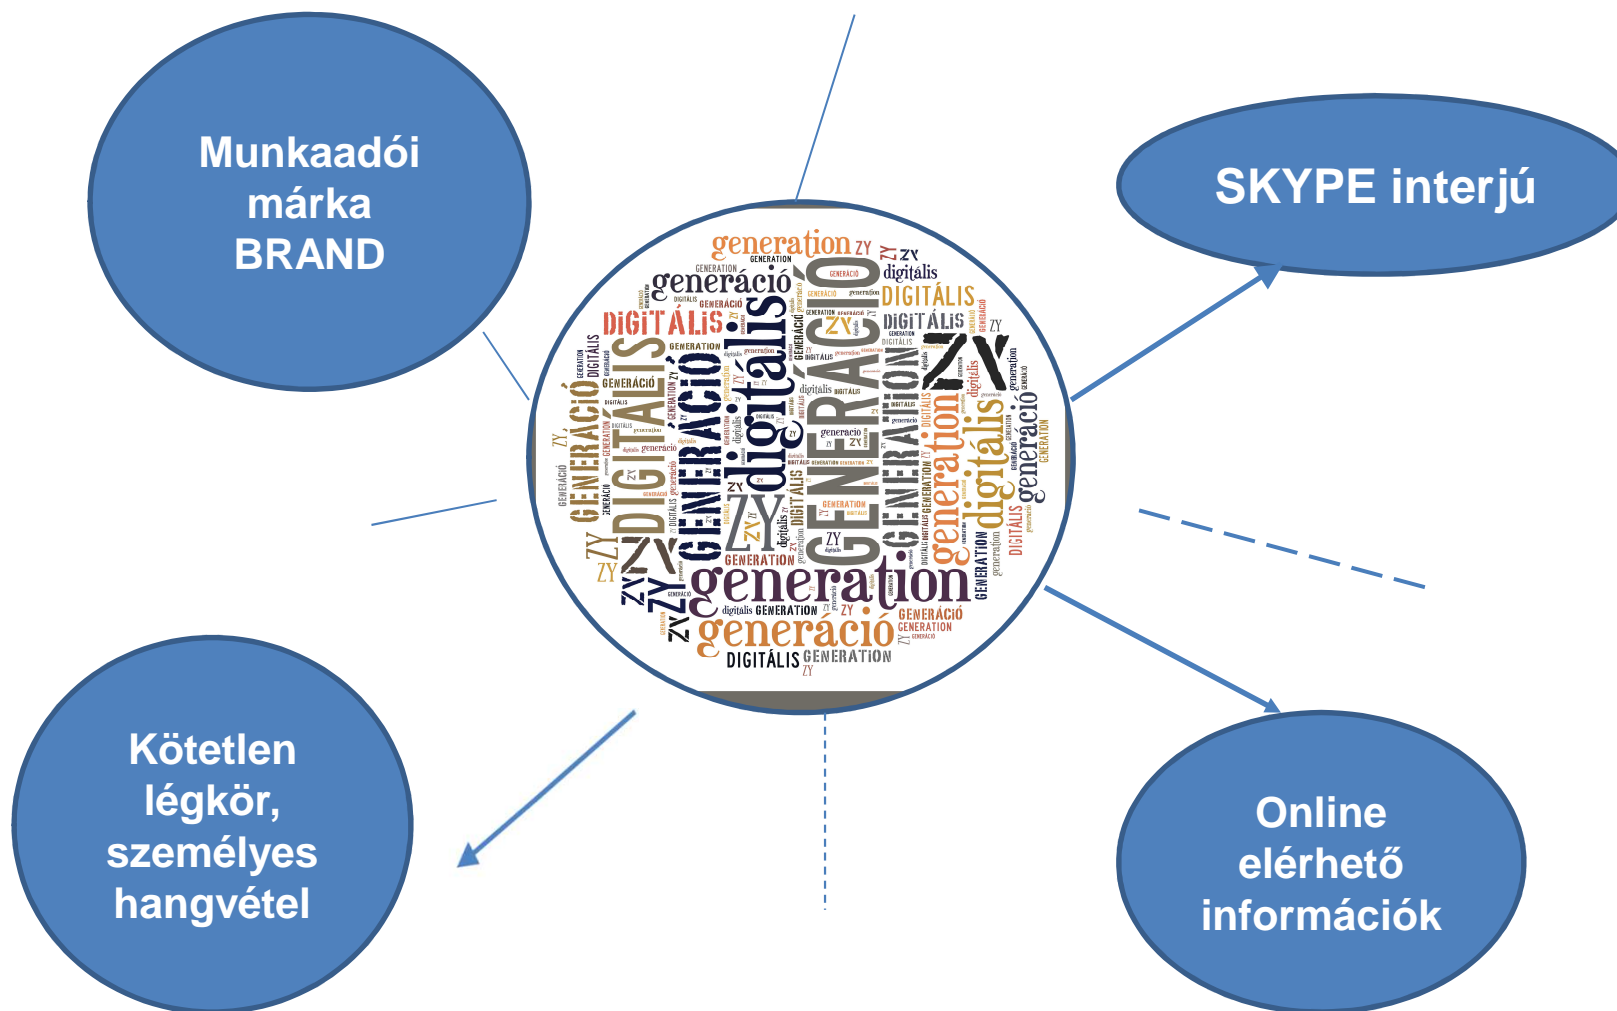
Munkaadói márka BRAND

SKYPE interjú

generation ZY
generáció
DIGITÁLIS
digitális
GENERÁCIÓ
ZY
generation
generáció
DIGITÁLIS GENERATION

Kötetlen légkör, személyes hangvétel

Online elérhető információk